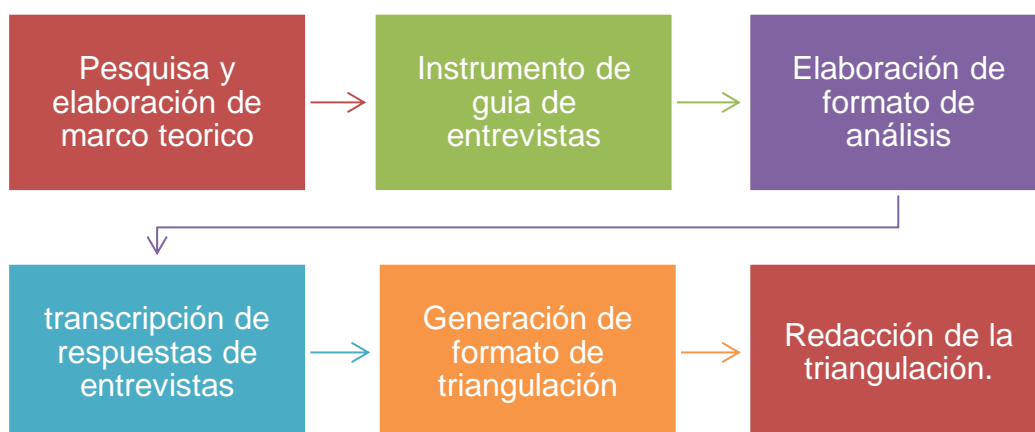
Pesquisa y elaboración de marco teorico

Instrumento de guia de entrevistas

Elaboración de formato de análisis

transcripción de respuestas de entrevistas

Generación de formato de triangulación

Redacción de la triangulación.